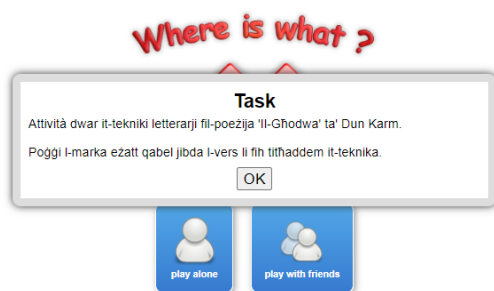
Where is what ?

Task

Attività dwar it-tekniki letterarji fil-poeżija 'Il-Għodwa' ta' Dun Karm.

Poġġi l-marka eżatt qabel jibda l-vers li fih titħaddem it-teknika.

OK

play alone

play with friends